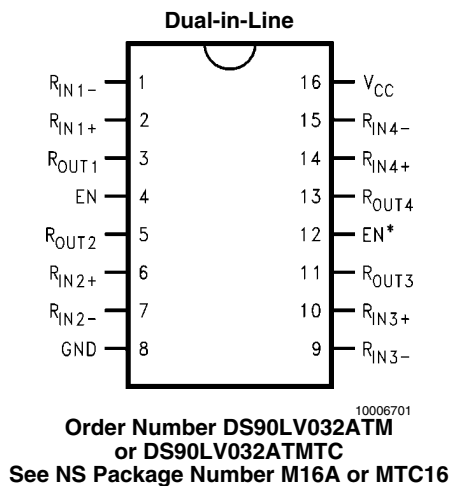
Dual-in-Line

$R_{IN1-}$ 1
$R_{IN1+}$ 2
$R_{OUT1}$ 3
EN 4
$R_{OUT2}$ 5
$R_{IN2+}$ 6
$R_{IN2-}$ 7
GND 8

16 $V_{CC}$
15 $R_{IN4-}$
14 $R_{IN4+}$
13 $R_{OUT4}$
12 EN*
11 $R_{OUT3}$
10 $R_{IN3+}$
9 $R_{IN3-}$

10006701

Order Number DS90LV032ATM or DS90LV032ATMTC
See NS Package Number M16A or MTC16